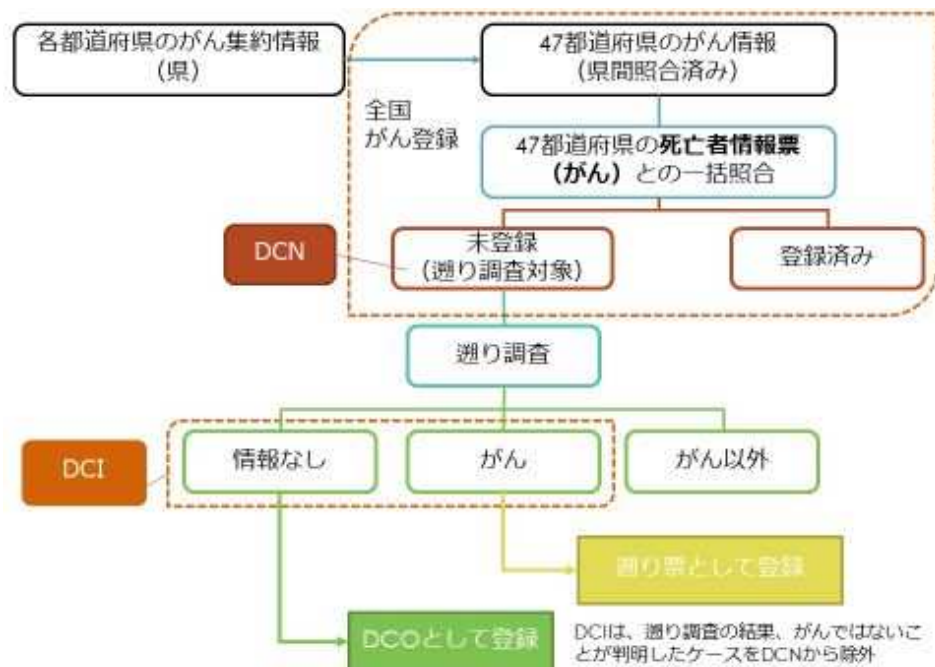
各都道府県のがん集約情報
(県)

47都道府県のがん情報
(県間照合済み)

全国
がん登録

47都道府県の死亡者情報票
(がん) との一括照合

DCN

未登録
(遡り調査対象)

登録済み

遡り調査

DCI

情報なし

がん

がん以外

遡り票として登録

DCOとして登録

DCIは、遡り調査の結果、がんではないことが判明したケースをDCNから除外